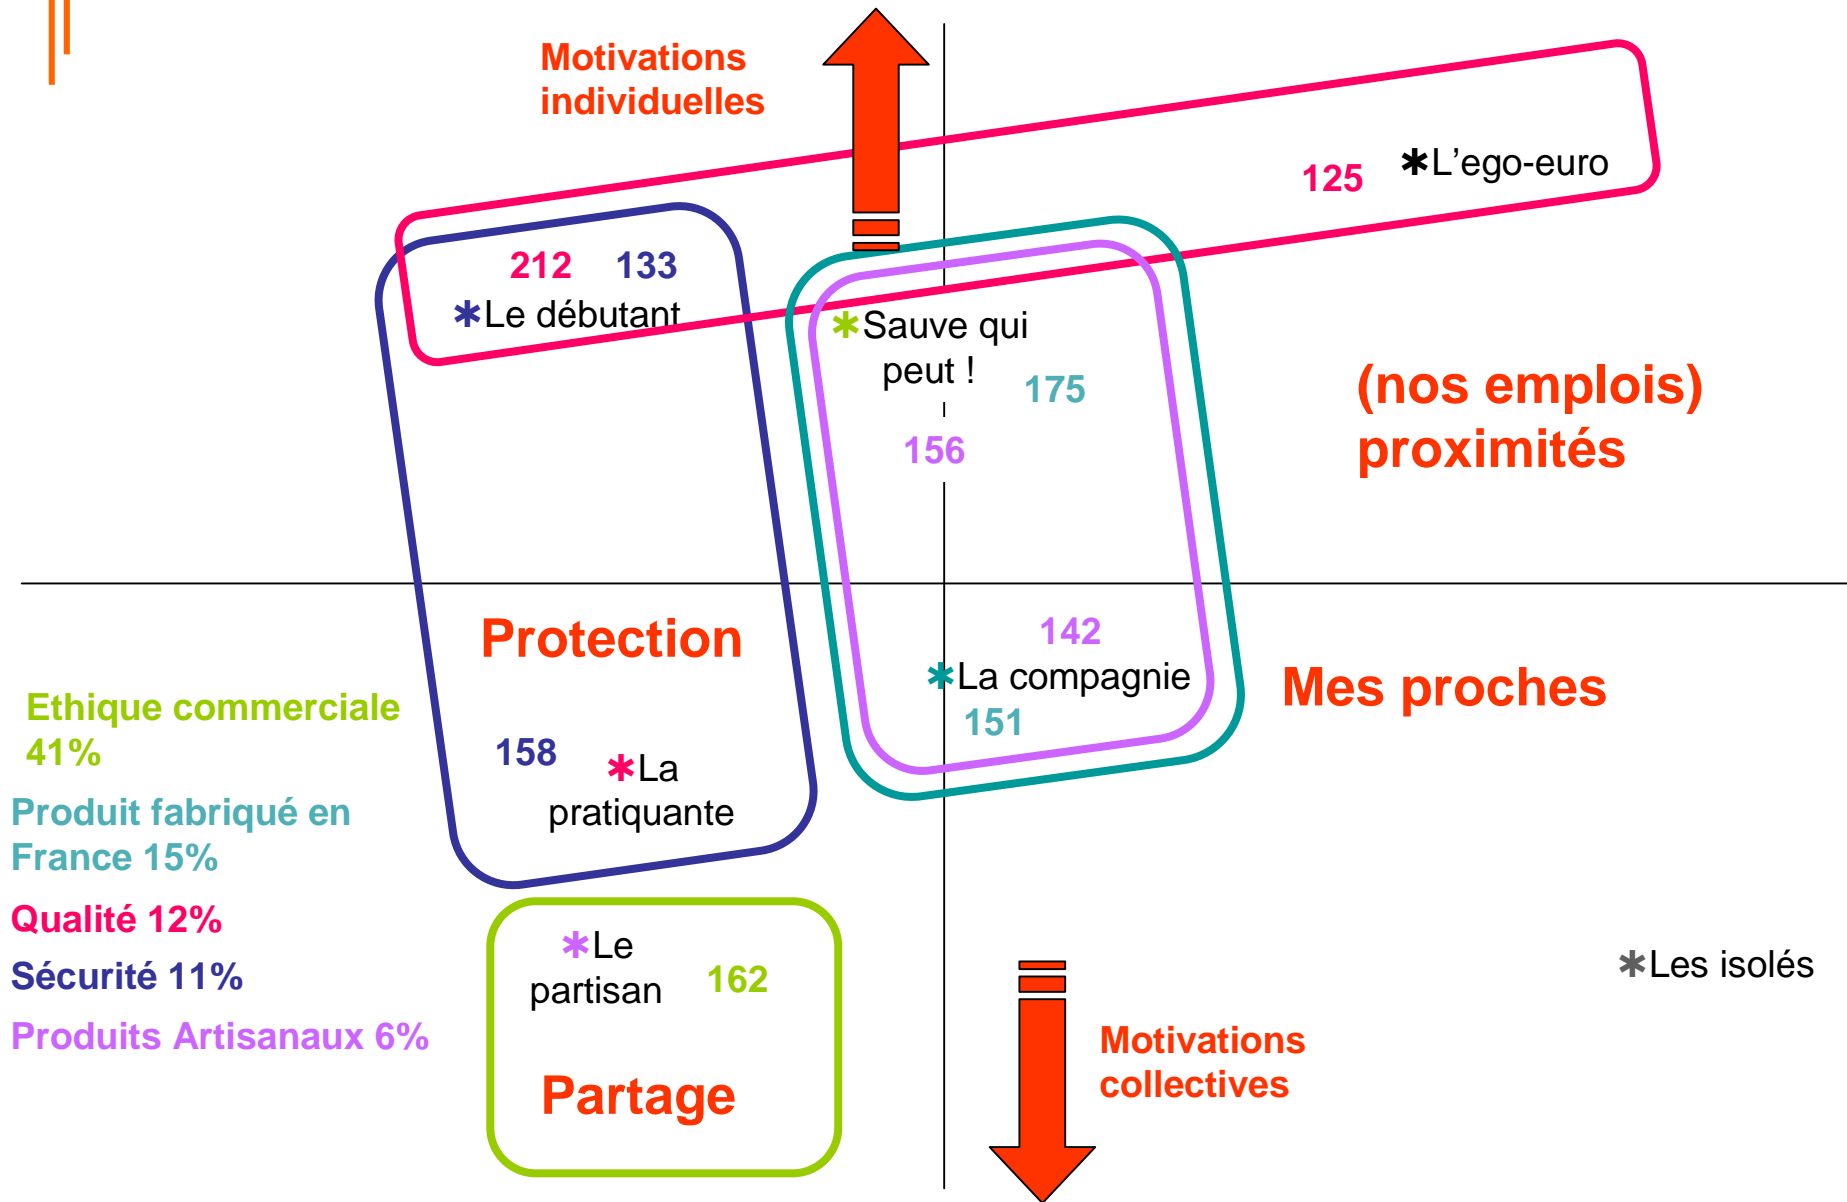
Motivations individuelles

125 ✱L’ego-euro

212 133
✱Le débutant

✱Sauve qui peut !
175
156

(nos emplois) proximités

Protection

142
✱La compagnie
151

Mes proches

Ethique commerciale 41%
Produit fabriqué en France 15%
Qualité 12%
Sécurité 11%
Produits Artisanaux 6%

158 ✱La pratiquante

✱Le partisan 162

Partage

✱Les isolés

Motivations collectives